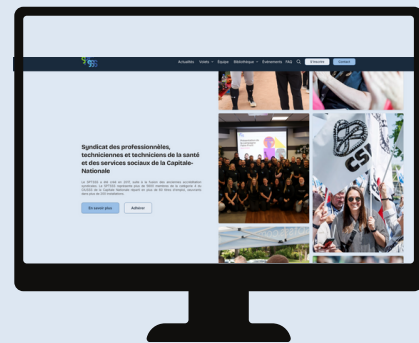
Actualités Volets Équipe Bibliothèque Événements FAQ S'inscrire Contact

Syndicat des professionnèles, techniciennes et techniciens de la santé et des services sociaux de la Capitale-Nationale

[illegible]

En savoir plus Adhérer

CSN